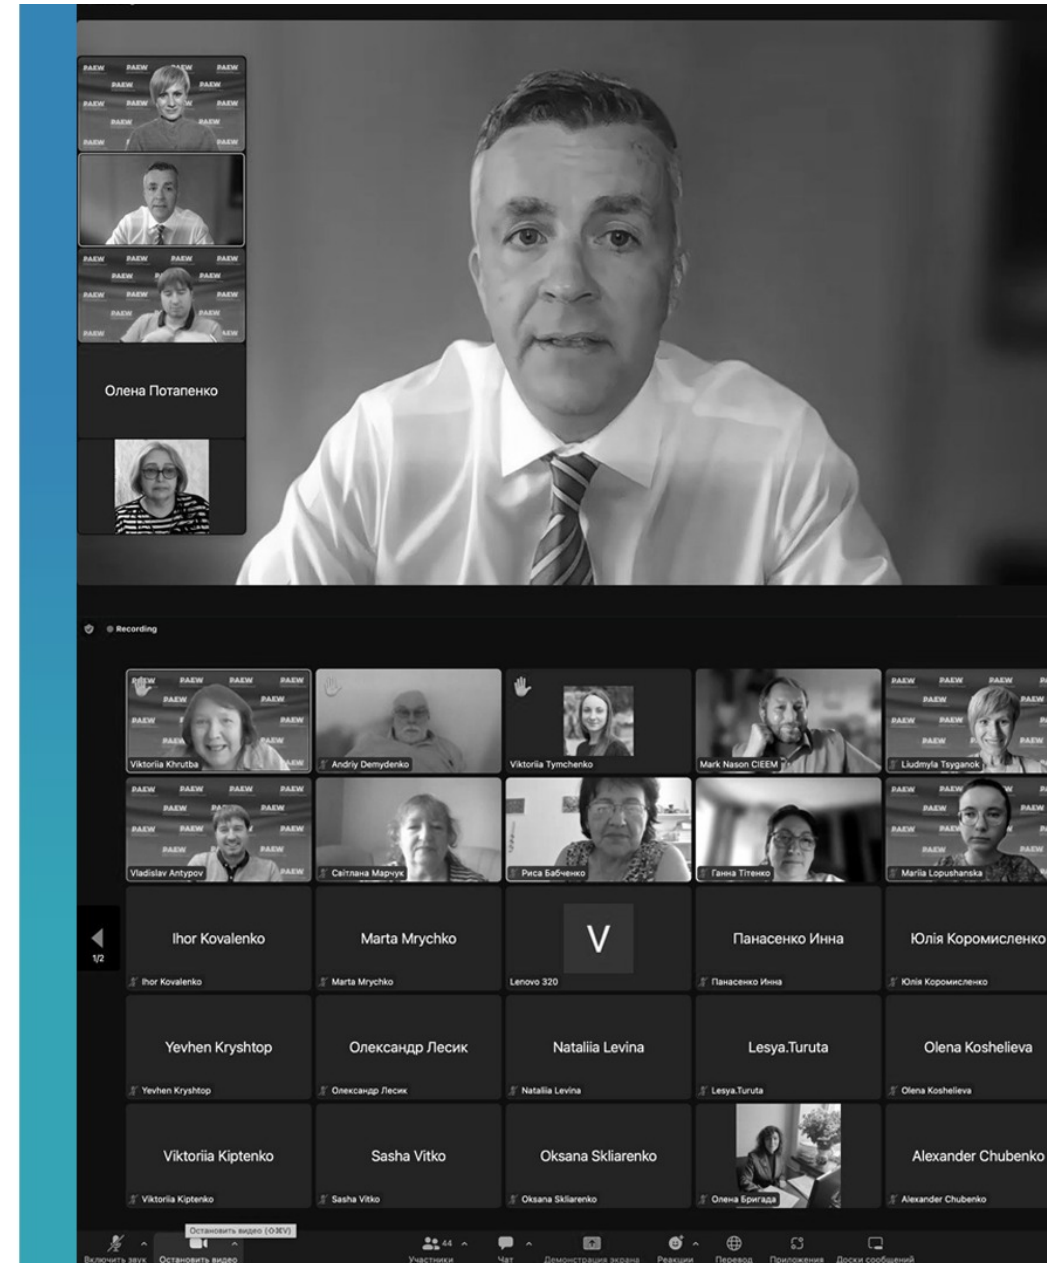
Олена Потапенко

Recording

Viktoriia Khrutba
Andriy Demydenko
Viktoriia Tymchenko
Mark Nason CIEEM
Liudmyla Tsyganok
Vladislav Antypov
Світлана Марчук
Риса Бабченко
Ганна Тітенко
Mariia Lopushanska

1/2

Ihor Kovalenko
Ihor Kovalenko
Marta Mrychko
Marta Mrychko
V
Lenovo 320
Панасенко Инна
Панасенко Инна
Юлія Коромисленко
Юлія Коромисленко
Yevhen Kryshtop
Yevhen Kryshtop
Олександр Лесик
Олександр Лесик
Nataliia Levina
Nataliia Levina
Lesya.Turuta
Lesya.Turuta
Olena Koshelieva
Olena Koshelieva
Viktoriia Kiptenko
Viktoriia Kiptenko
Sasha Vitko
Sasha Vitko
Oksana Skliarenko
Oksana Skliarenko
Олена Бригада
Alexander Chubenko
Alexander Chubenko

Остановить видео (⇧⌘V)
Включить звук
Остановить видео
44
Участники
Чат
Демонстрация экрана
Реакции
Перевод
Приложения
Доски сообщений